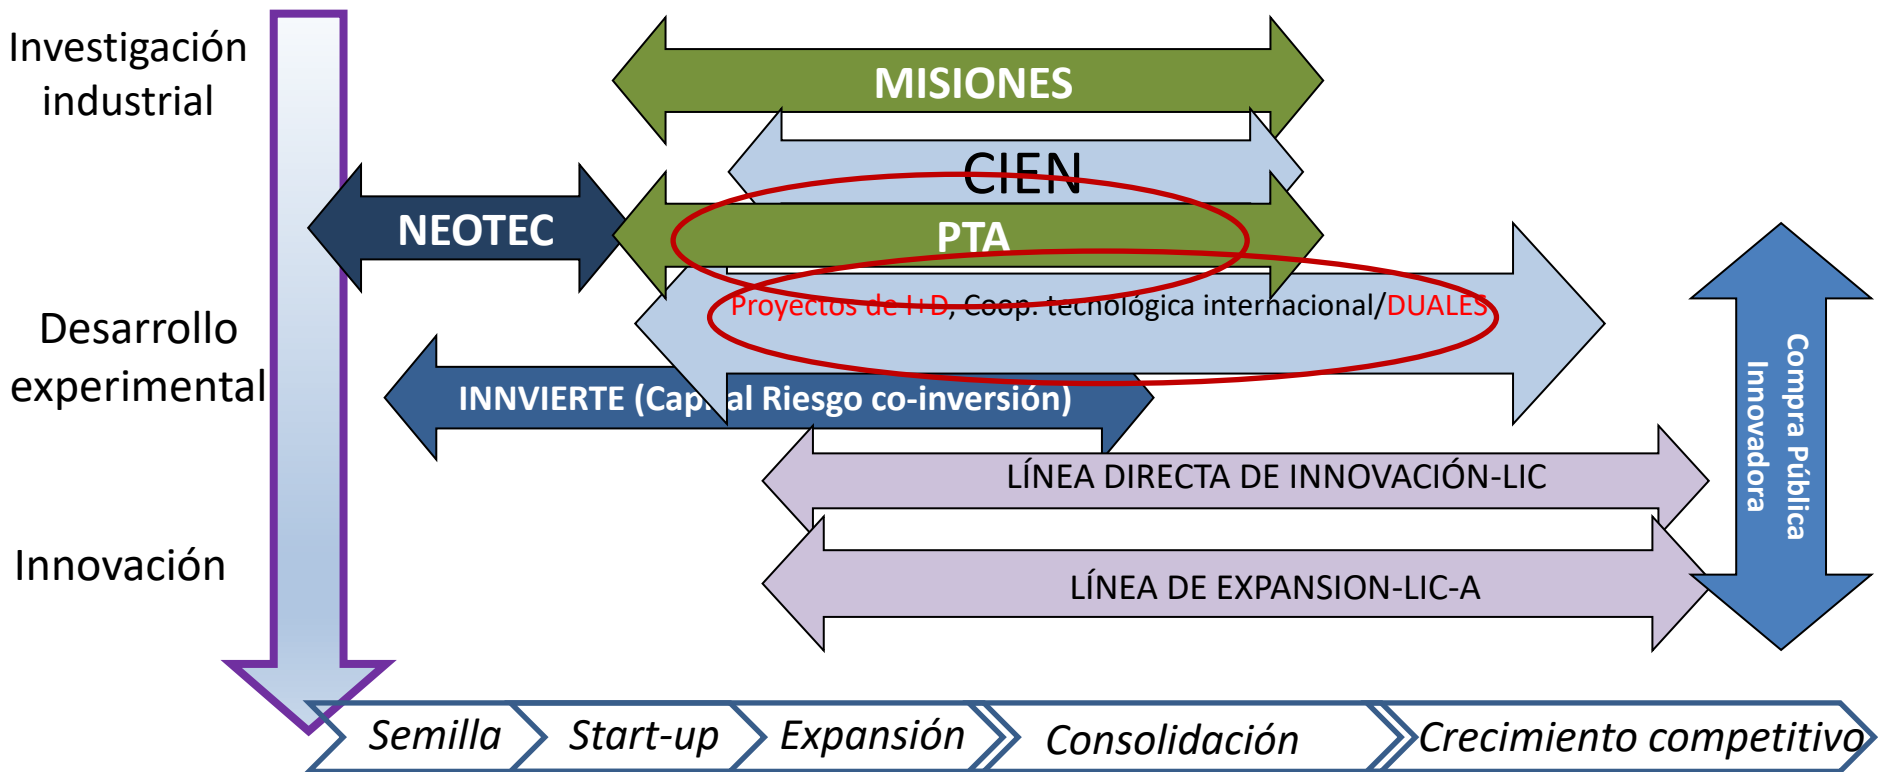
Investigación industrial

Desarrollo experimental

Innovación

MISIONES

CIEN

NEOTEC

PTA

Proyectos de I+D, Coop. tecnológica internacional/DUALES

INNVIERTE (Cap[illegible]al Riesgo co-inversión)

LÍNEA DIRECTA DE INNOVACIÓN-LIC

LÍNEA DE EXPANSION-LIC-A

Compra Pública Innovadora

Semilla

Start-up

Expansión

Consolidación

Crecimiento competitivo